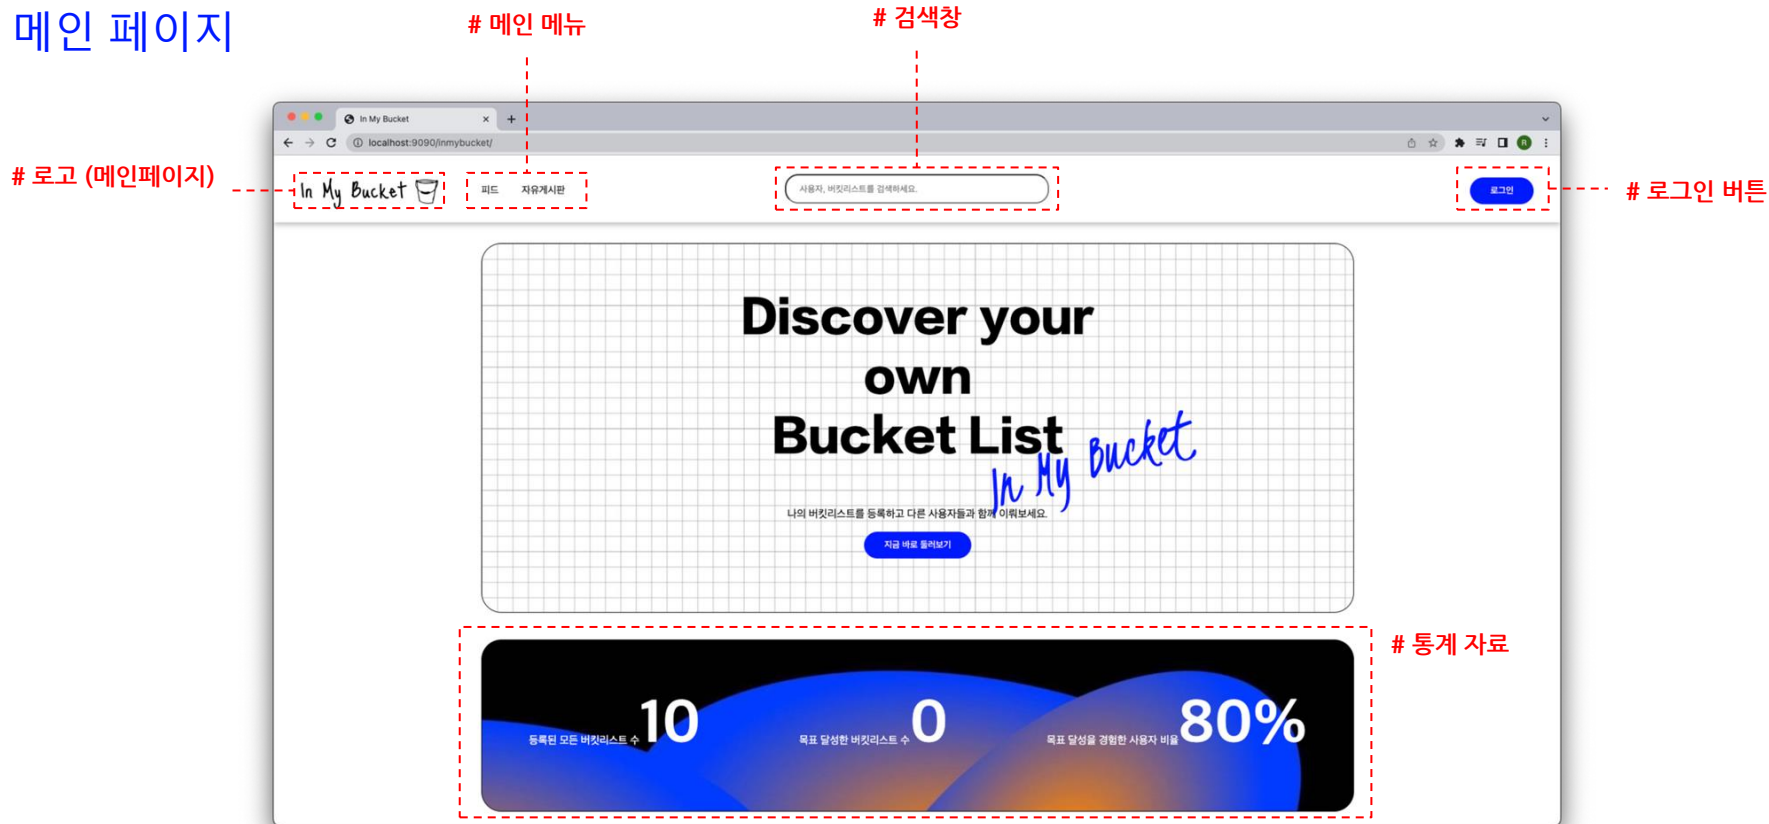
메인 페이지

# 메인 메뉴

# 검색창

# 로고 (메인페이지)

# 로그인 버튼

In My Bucket

localhost:9090/inmybucket/

In My Bucket

피드 자유게시판

사용자, 버킷리스트를 검색하세요.

로그인

Discover your own Bucket List

In My Bucket

나의 버킷리스트를 등록하고 다른 사용자들과 함께 이뤄보세요.

지금 바로 둘러보기

# 통계 자료

등록된 모든 버킷리스트 수 10

목표 달성한 버킷리스트 수 0

목표 달성을 경험한 사용자 비율 80%